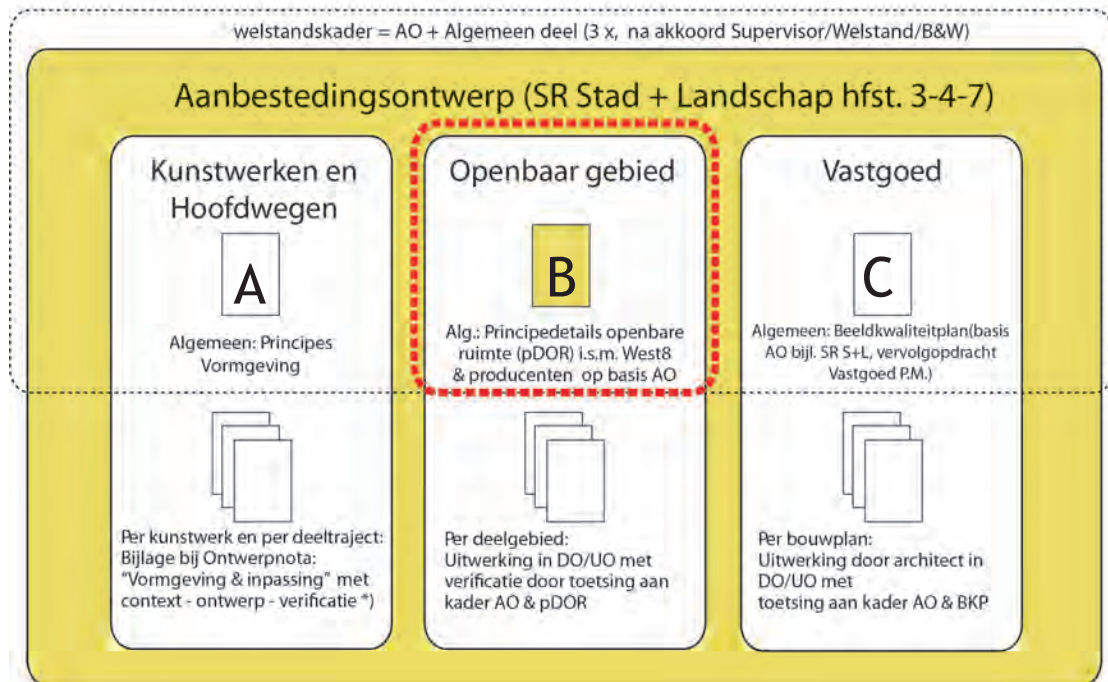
welstandskader = AO + Algemeen deel (3 x, na akkoord Supervisor/Welstand/B&W)

Aanbestedingsontwerp (SR Stad + Landschap hfst. 3-4-7)

Kunstwerken en Hoofdwegen

A

Algemeen: Principes Vormgeving

Per kunstwerk en per deeltraject: Bijlage bij Ontwerpnota: "Vormgeving & inpassing" met context - ontwerp - verificatie *)

Openbaar gebied

B

Alg.: Principedetails openbare ruimte (pDOR) i.s.m. West8 & producenten op basis AO

Per deelgebied: Uitwerking in DO/UO met verificatie door toetsing aan kader AO & pDOR

Vastgoed

C

Algemeen: Beeldkwaliteitplan(basis AO bijl. SR S+L, vervolgopdracht Vastgoed P.M.)

Per bouwplan: Uitwerking door architect in DO/UO met toetsing aan kader AO & BKP